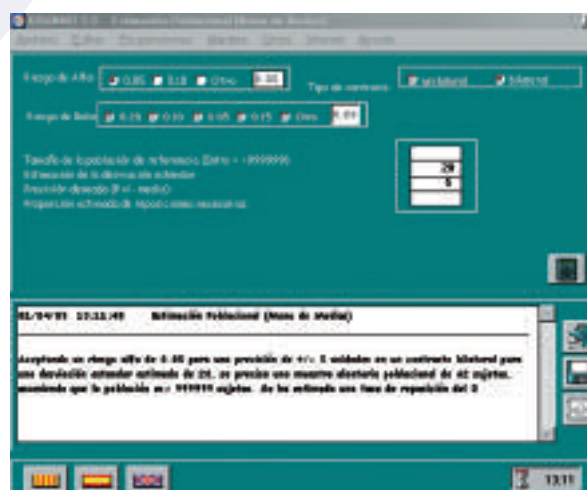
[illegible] - Estimación Poblacional (Media de Medias)

Archivo Editar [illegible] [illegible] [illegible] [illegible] Ayuda

Riesgo de Alfa 0,05 0,10 Otro 0,05

Tipo de contraste: Unilateral Bilateral

Riesgo de Beta 0,20 0,10 0,05 0,15 Otro 0,05

Tamaño de la población de referencia (Entre = 999999)
Estimación de la desviación estándar
Precisión deseada (+/- medida)
Proporción estimada de reposiciones necesarias

20
5

01/04/01 13:11:49 Estimación Poblacional (Media de Medias)

Aceptando un riesgo alfa de 0.05 para una precisión de +/- 5 unidades en un contraste bilateral para una desviación estándar estimada de 20, se precisa una muestra aleatoria poblacional de 62 sujetos, asumiendo que la población es 999999 sujetos. Se ha estimado una tasa de reposición del 0

13:11